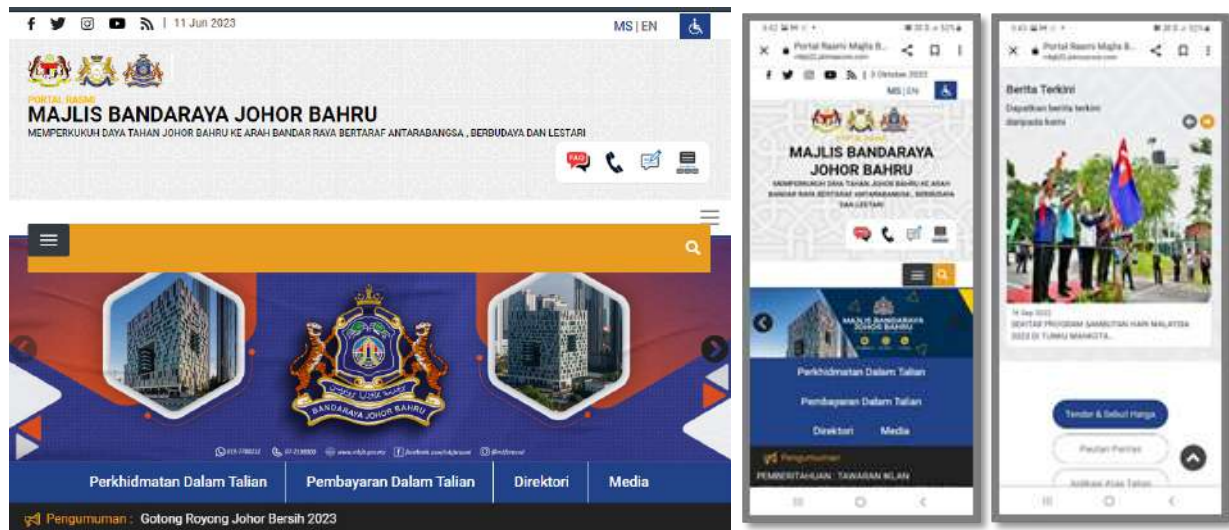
11 Jun 2023

MS | EN

PORTAL RASMI
MAJLIS BANDARAYA JOHOR BAHRU
MEMPERKUKUH DAYA TAHAN JOHOR BAHRU KE ARAH BANDAR RAYA BERTARAF ANTARABANGSA , BERBUDAYA DAN LESTARI

FAQ

BANDARAYA JOHOR BAHRU

Perkhidmatan Dalam Talian | Pembayaran Dalam Talian | Direktori | Media

Pengumuman : Gotong Royong Johor Bersih 2023

Portal Rasmi Majlis B...

3 Oktober 2023

MS | EN

PORTAL RASMI
MAJLIS BANDARAYA JOHOR BAHRU
MEMPERKUKUH DAYA TAHAN JOHOR BAHRU KE ARAH BANDAR RAYA BERTARAF ANTARABANGSA , BERBUDAYA DAN LESTARI

MAJLIS BANDARAYA JOHOR BAHRU

Perkhidmatan Dalam Talian

Pembayaran Dalam Talian

Direktori

Media

Pengumuman

PEMBERITAHUAN : TAWARAN IKLAN

Portal Rasmi Majlis B...

Berita Terkini

Dapatkan berita terkini daripada kami

16 Sep 2023

SEKITAR PROGRAM SAMBUTAN HARI MALAYSIA 2023 DI TUNKU MAHKOTA...

Tender & Sebut Harga

Paparan Peribadi

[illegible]